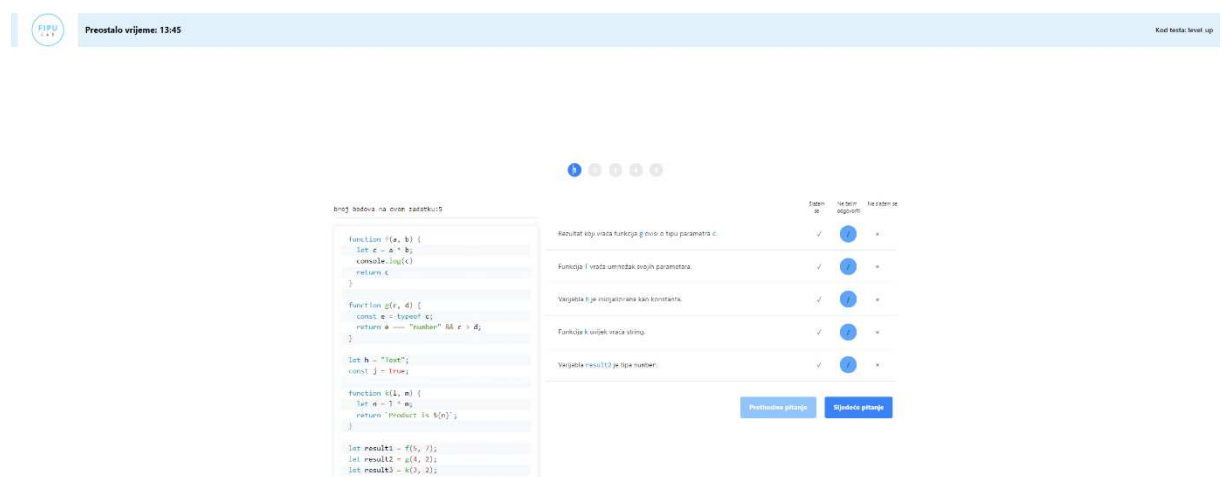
FIPU LAB

Preostalo vrijeme: 13:45

Kod testa: level up

1 2 3 4 5

broj bodova na ovom zadatku:5

```
function f(a, b) {
  let c = a * b;
  console.log(c)
  return c
}

function g(c, d) {
  const e = typeof c;
  return e === "number" && c > d;
}

let h = "Test";
const j = true;

function k(l, m) {
  let n = l * m;
  return `Product is ${n}`;
}

let result1 = f(5, 7);
let result2 = g(4, 2);
let result3 = k(3, 2);
```

| | Slažem se | Ne želim odgovoriti | Ne slažem se |
|---|---|---|---|
| Rezultat koji vraća funkcija g ovisi o tipu parametra c. | ✓ | / | × |
| Funkcija f vraća umnožak svojih parametara. | ✓ | / | × |
| Varijabla h je inicijalizirana kao konstanta. | ✓ | / | × |
| Funkcija k uvijek vraća string. | ✓ | / | × |
| Varijabla result2 je tipa number. | ✓ | / | × |

Prethodno pitanje

Sljedeće pitanje